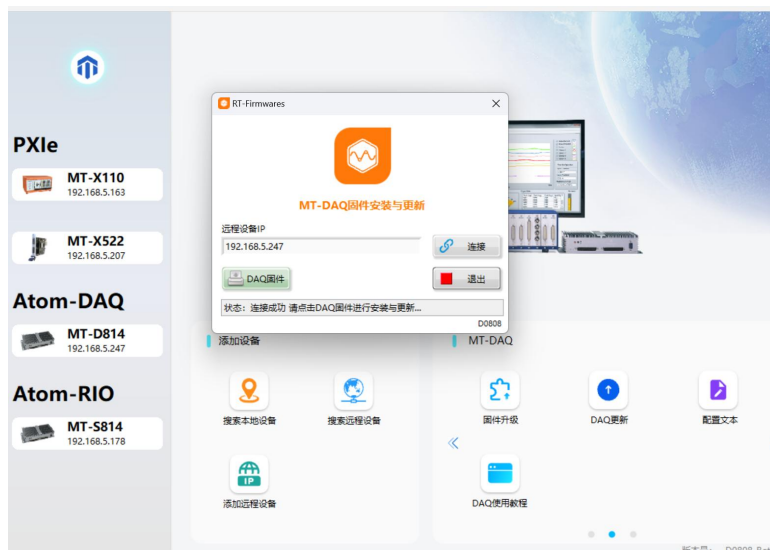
PXIe

MT-X110
192.168.5.163

MT-X522
192.168.5.207

Atom-DAQ

MT-D814
192.168.5.247

Atom-RIO

MT-S814
192.168.5.178

RT-Firmwares

MT-DAQ固件安装与更新

远程设备IP
192.168.5.247

连接

DAQ固件

退出

状态：连接成功 请点击DAQ固件进行安装与更新...

D0808

添加设备

搜索本地设备

搜索远程设备

添加远程设备

MT-DAQ

固件升级

DAQ更新

配置文本

DAQ使用教程

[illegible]